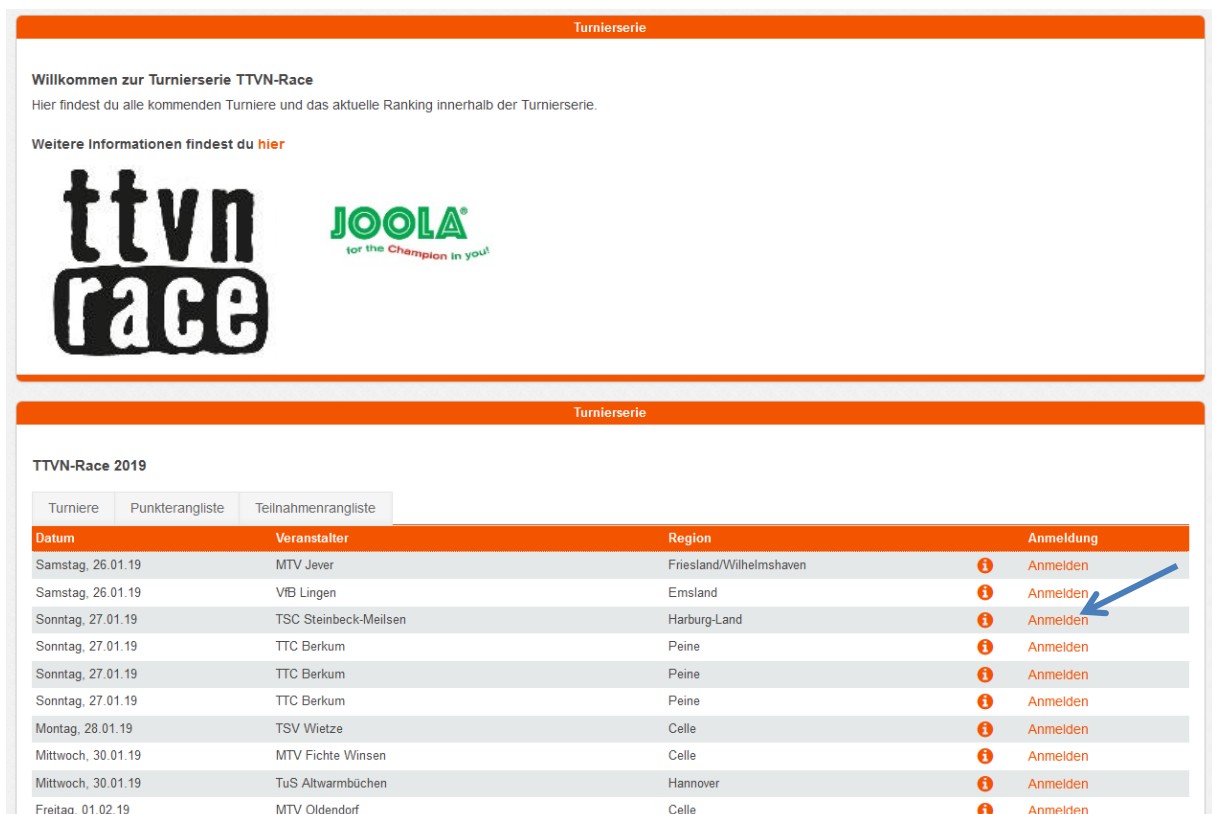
Turnierserie

Willkommen zur Turnierserie TTVN-Race
Hier findest du alle kommenden Turniere und das aktuelle Ranking innerhalb der Turnierserie.

Weitere Informationen findest du hier

ttvn race

JOOLA
for the Champion in you!

Turnierserie

TTVN-Race 2019

Turniere | Punkterangliste | Teilnahmenrangliste

| Datum | Veranstalter | Region | | Anmeldung |
|---|---|---|---|---|
| Samstag, 26.01.19 | MTV Jever | Friesland/Wilhelmshaven | i | Anmelden |
| Samstag, 26.01.19 | VfB Lingen | Emsland | i | Anmelden |
| Sonntag, 27.01.19 | TSC Steinbeck-Meilsen | Harburg-Land | i | Anmelden |
| Sonntag, 27.01.19 | TTC Berkum | Peine | i | Anmelden |
| Sonntag, 27.01.19 | TTC Berkum | Peine | i | Anmelden |
| Sonntag, 27.01.19 | TTC Berkum | Peine | i | Anmelden |
| Montag, 28.01.19 | TSV Wietze | Celle | i | Anmelden |
| Mittwoch, 30.01.19 | MTV Fichte Winsen | Celle | i | Anmelden |
| Mittwoch, 30.01.19 | TuS Altwarmbüchen | Hannover | i | Anmelden |
| Freitag, 01.02.19 | MTV Oldendorf | Celle | i | Anmelden |